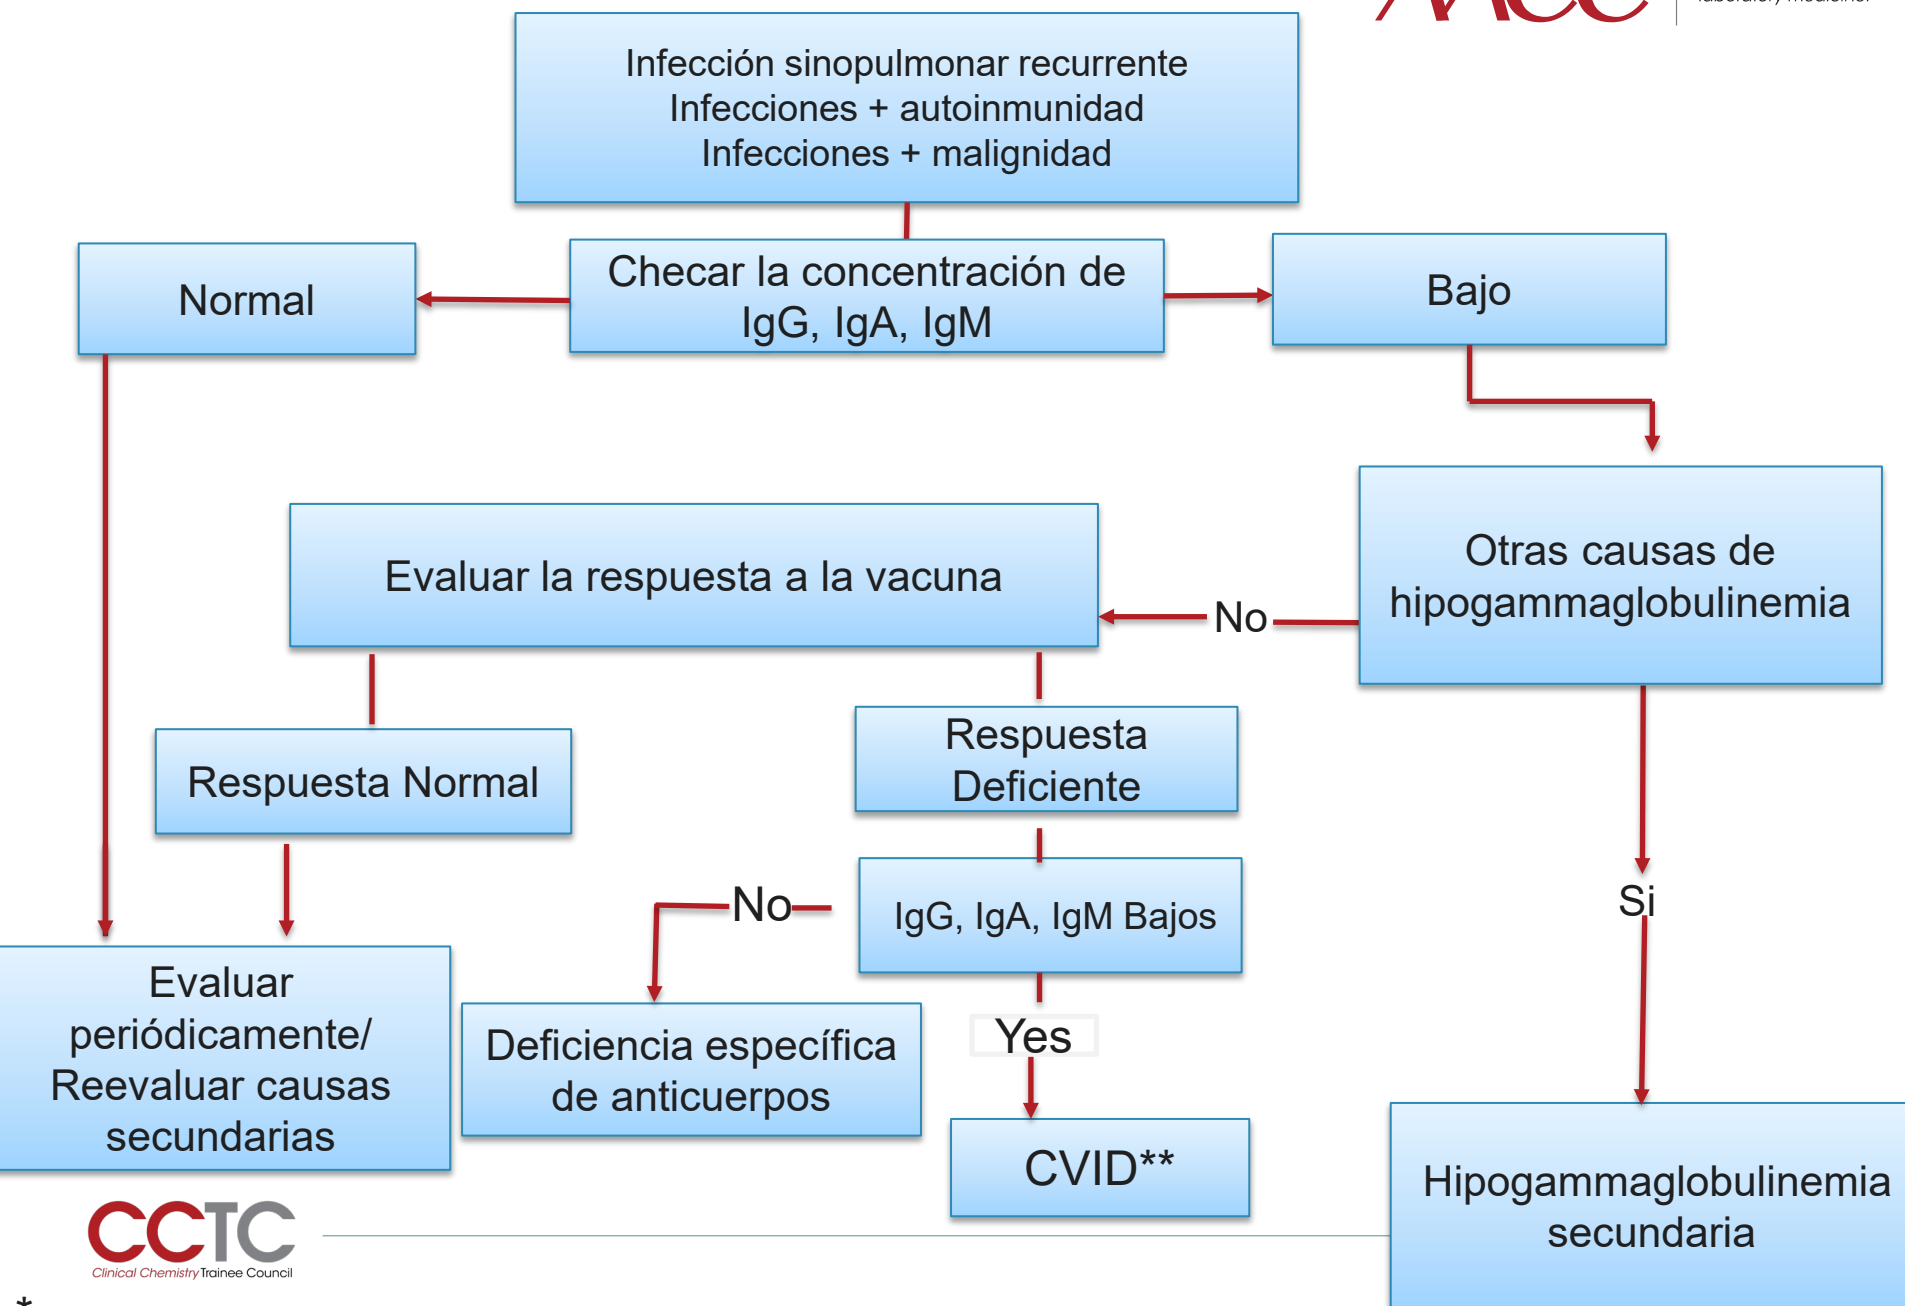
AACC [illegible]

Infección sinopulmonar recurrente
Infecciones + autoinmunidad
Infecciones + malignidad

Normal

Checar la concentración de IgG, IgA, IgM

Bajo

Otras causas de hipogammaglobulinemia

No

Evaluar la respuesta a la vacuna

Respuesta Normal

Respuesta Deficiente

IgG, IgA, IgM Bajos

No

Yes

Si

Evaluar periódicamente/ Reevaluar causas secundarias

Deficiencia específica de anticuerpos

CVID**

Hipogammaglobulinemia secundaria

CCTC
Clinical Chemistry Trainee Council

*